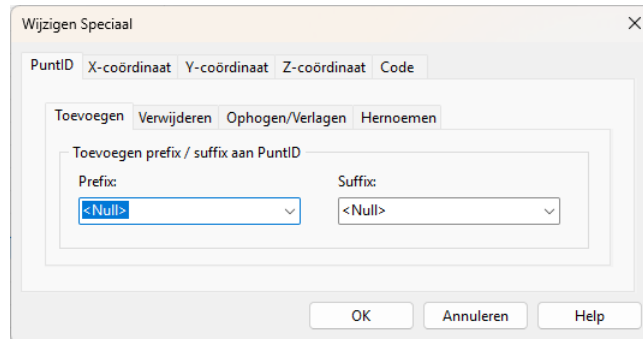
Wijzigen Speciaal

PuntID | X-coördinaat | Y-coördinaat | Z-coördinaat | Code

Toevoegen | Verwijderen | Ophogen/Verlagen | Hernoemen

Toevoegen prefix / suffix aan PuntID

Prefix:
<Null>

Suffix:
<Null>

OK | Annuleren | Help